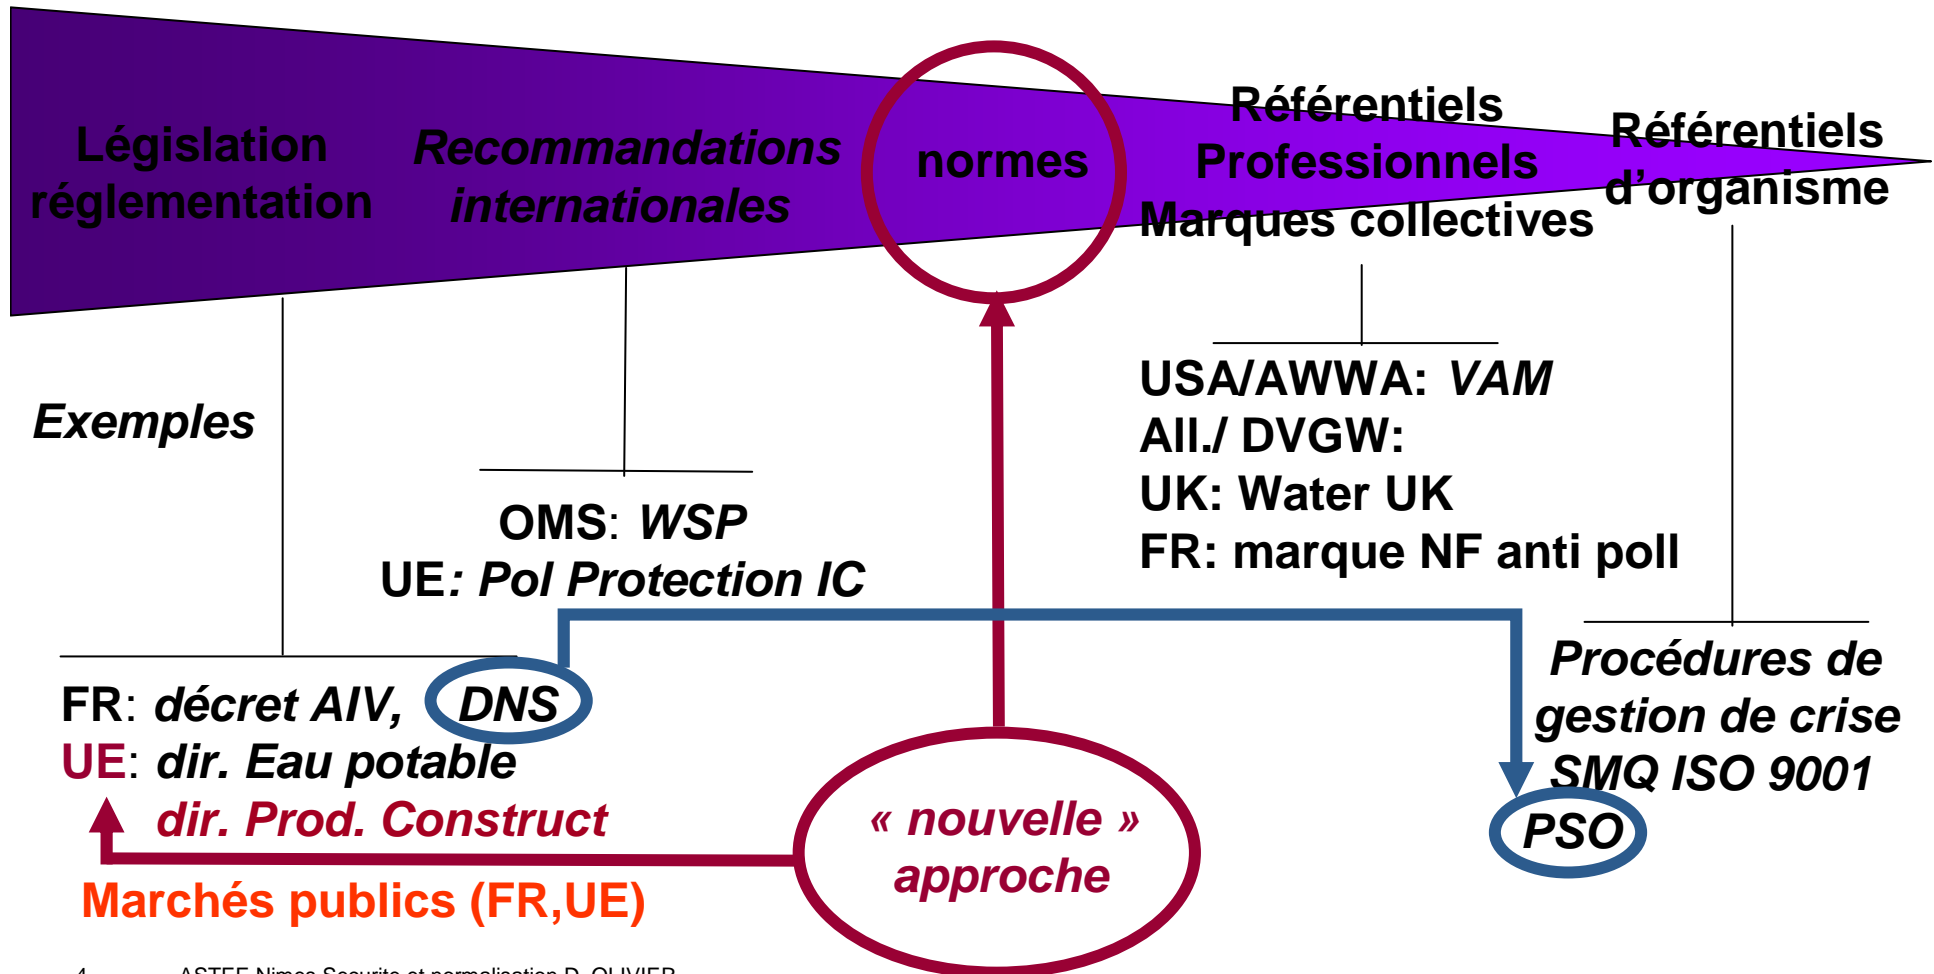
Législation réglementation

Recommandations internationales

normes

Référentiels Professionnels Marques collectives

Référentiels d'organisme

Exemples

OMS: WSP
UE: Pol Protection IC

USA/AWWA: VAM
All./ DVGW:
UK: Water UK
FR: marque NF anti poll

FR: décret AIV, DNS
UE: dir. Eau potable
dir. Prod. Construct

Procédures de gestion de crise
SMQ ISO 9001
PSO

« nouvelle » approche

Marchés publics (FR,UE)

4 ASTEE Nimes Securite et normalisation D. OLIVIER